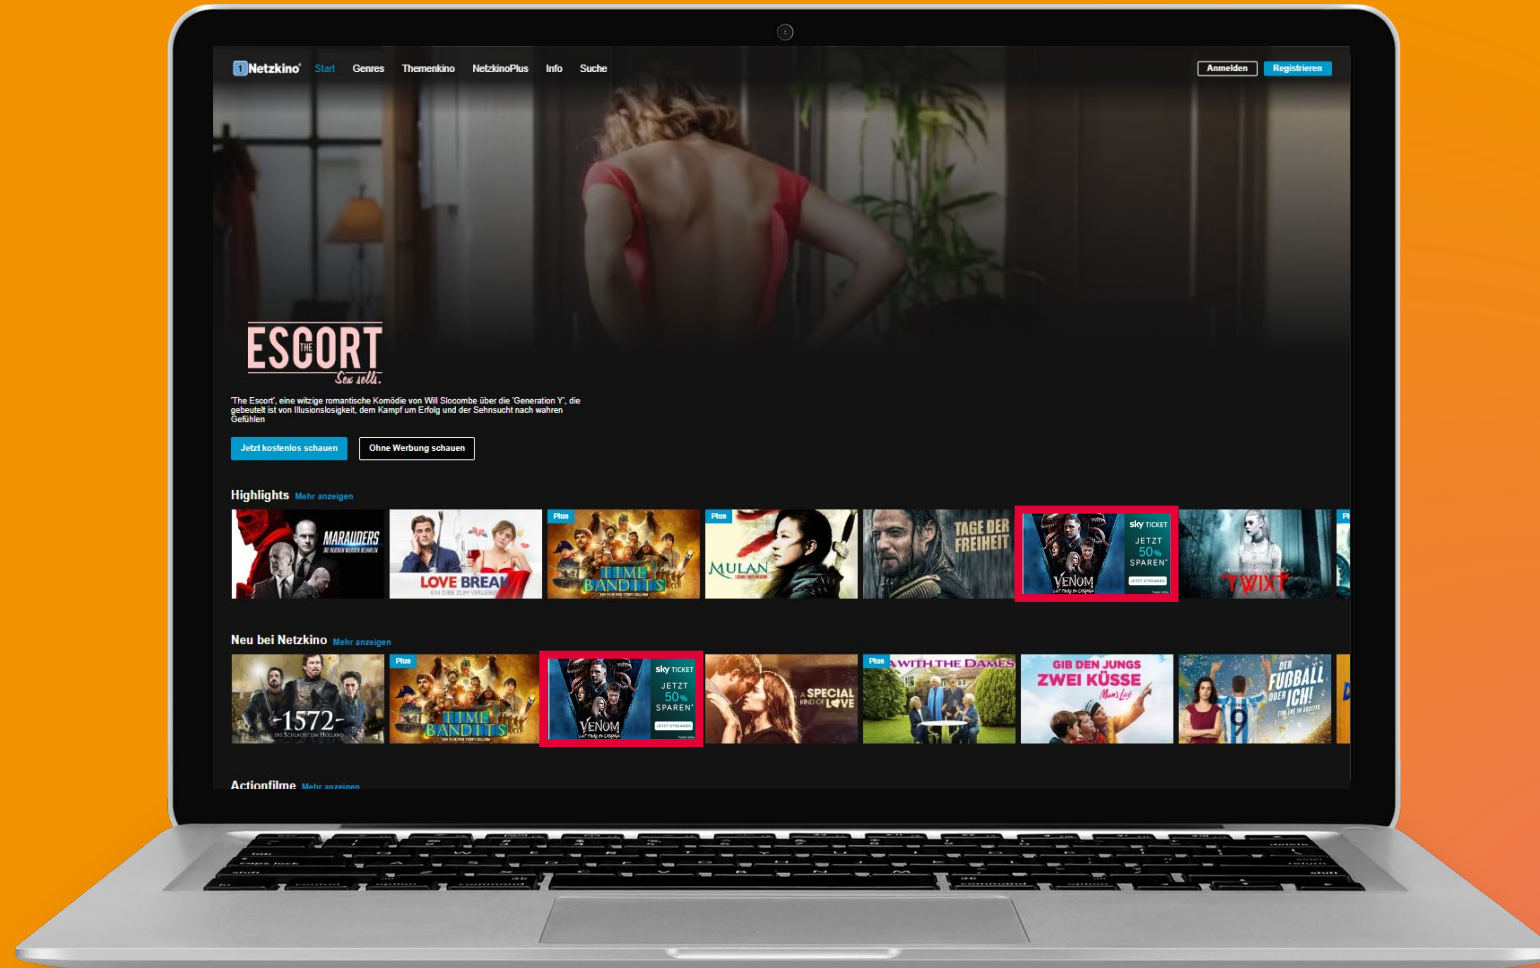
Netzkino Start Genres Themenkino NetzkinoPlus Info Suche

Anmelden Registrieren

THE ESCORT
Sex sells.

'The Escort', eine witzige romantische Komödie von Will Slocombe über die 'Generation Y', die gebeutelt ist von Illusionslosigkeit, dem Kampf um Erfolg und der Sehnsucht nach wahren Gefühlen

Jetzt kostenlos schauen
Ohne Werbung schauen

Highlights Mehr anzeigen

MARAUDERS
LOVE BREAK
Plus
TIME BANDITS
Plus
MULAN
TAGE DER FREIHEIT
sky TICKET JETZT 50% SPAREN*
VENOM
TWIXT

Neu bei Netzkino Mehr anzeigen

1572
Plus
TIME BANDITS
sky TICKET JETZT 50% SPAREN*
VENOM
A SPECIAL KIND OF LOVE
Plus
WITH THE DAMES
GIB DEN JUNGS ZWEI KÜSSE
DER FUSSBALL ODER ICH!

Actionfilme Mehr anzeigen